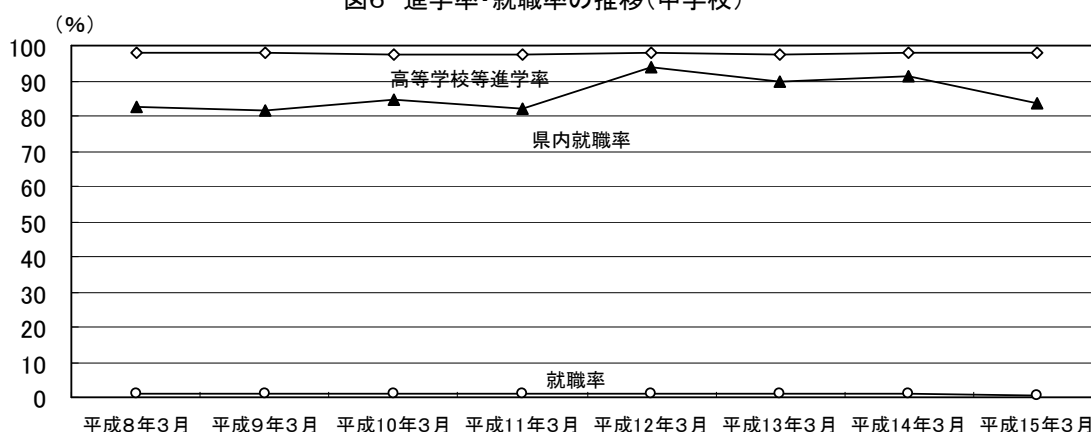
図6 進学率・就職率の推移(中学校)

(%)

100
90
80
70
60
50
40
30
20
10
0

高等学校等進学率

県内就職率

就職率

平成8年3月 平成9年3月 平成10年3月 平成11年3月 平成12年3月 平成13年3月 平成14年3月 平成15年3月